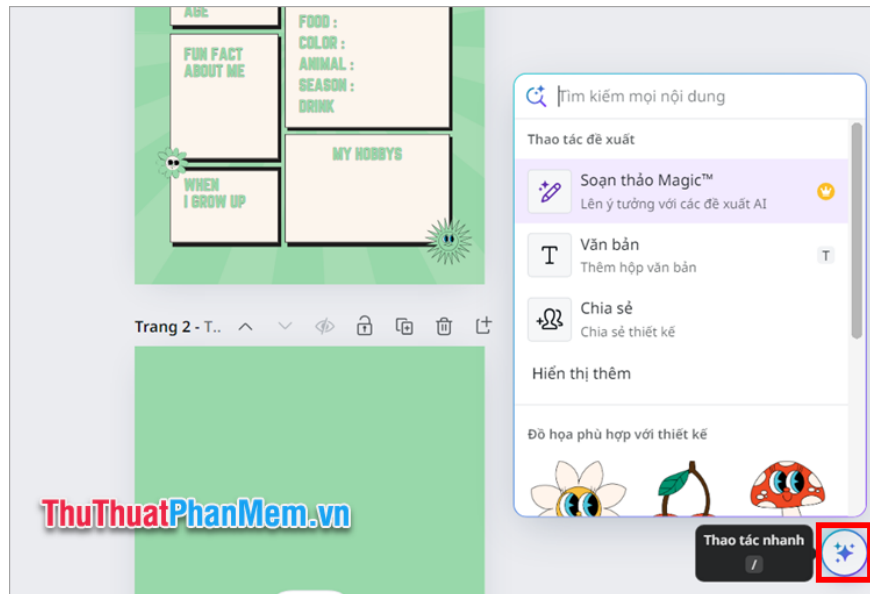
AGE

FOOD :
COLOR :
ANIMAL :
SEASON :
DRINK

FUN FACT ABOUT ME

MY HOBBYS

WHEN I GROW UP

Trang 2 - T..

Tìm kiếm mọi nội dung

Thao tác đề xuất

Soạn thảo Magic™
Lên ý tưởng với các đề xuất AI

Văn bản
Thêm hộp văn bản

T

Chia sẻ
Chia sẻ thiết kế

Hiển thị thêm

Đồ họa phù hợp với thiết kế

ThuThuatPhanMem.vn

Thao tác nhanh
/